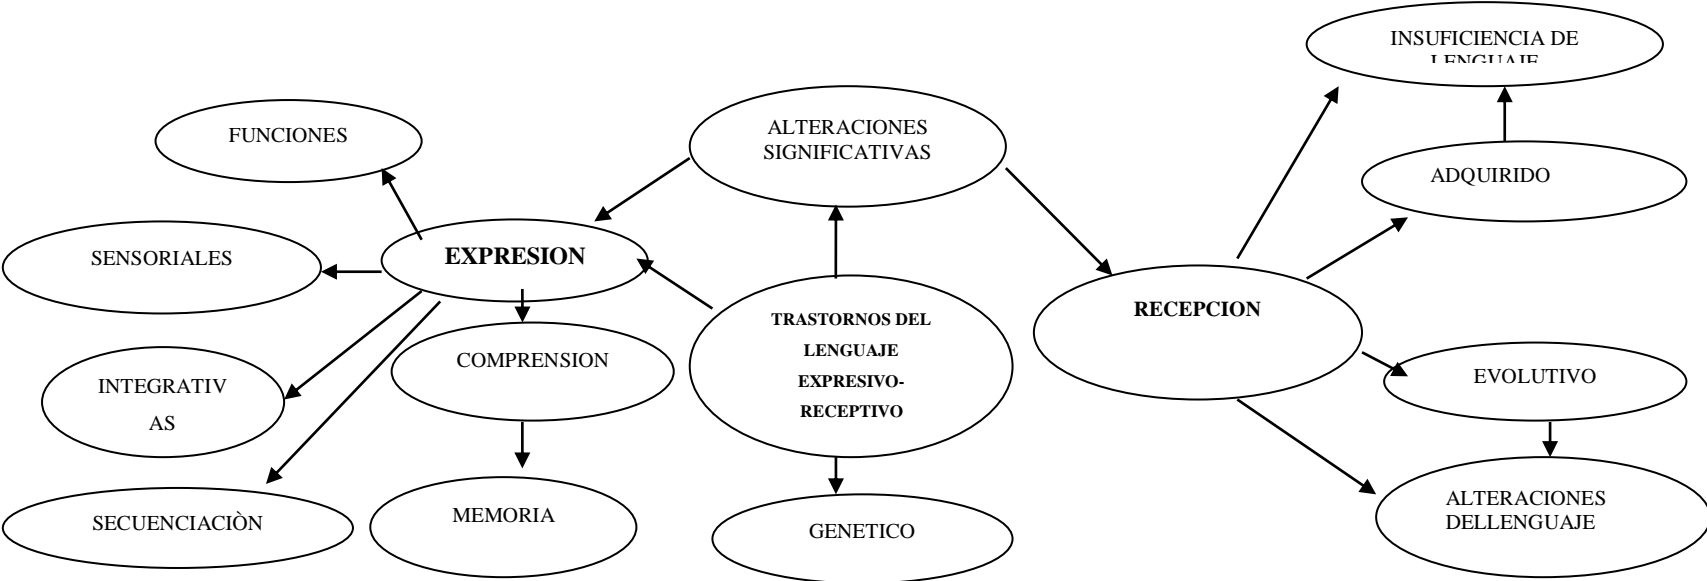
TRASTORNOS DEL LENGUAJE EXPRESIVO-RECEPTIVO

ALTERACIONES SIGNIFICATIVAS

GENETICO

EXPRESION

FUNCIONES

SENSORIALES

INTEGRATIV AS

SECUENCIACIÀN

COMPRENSION

MEMORIA

RECEPCION

INSUFICIENCIA DE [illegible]

ADQUIRIDO

EVOLUTIVO

ALTERACIONES DELLENGUAJE